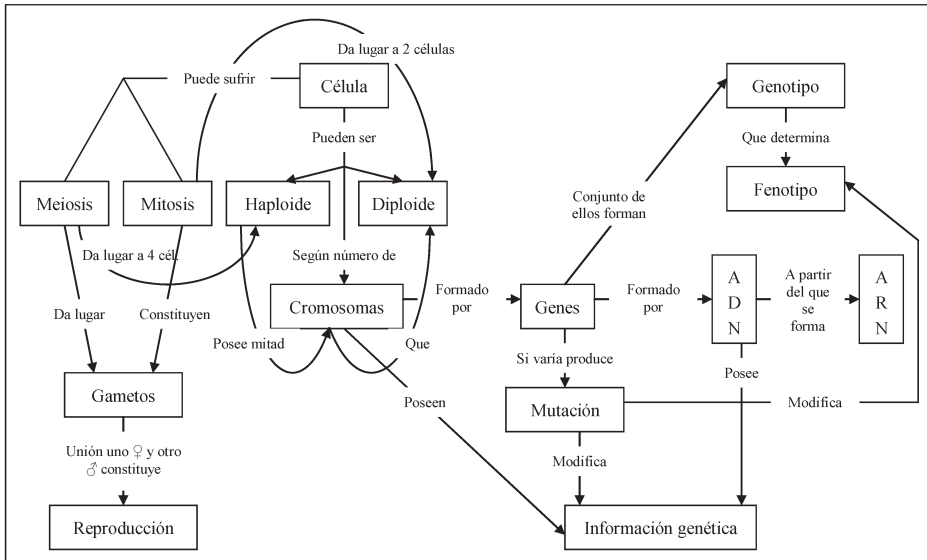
Da lugar a 2 células

Puede sufrir

Célula

Pueden ser

Meiosis

Mitosis

Haploide

Diploide

Da lugar a 4 cél.

Según número de

Da lugar

Constituyen

Cromosomas

Posee mitad

Que

Gametos

Unión uno ♀ y otro ♂ constituye

Reproducción

Poseen

Formado por

Genes

Conjunto de ellos forman

Genotipo

Que determina

Fenotipo

Formado por

A D N

A partir del que se forma

A R N

Si varía produce

Mutación

Posee

Modifica

Modifica

Información genética